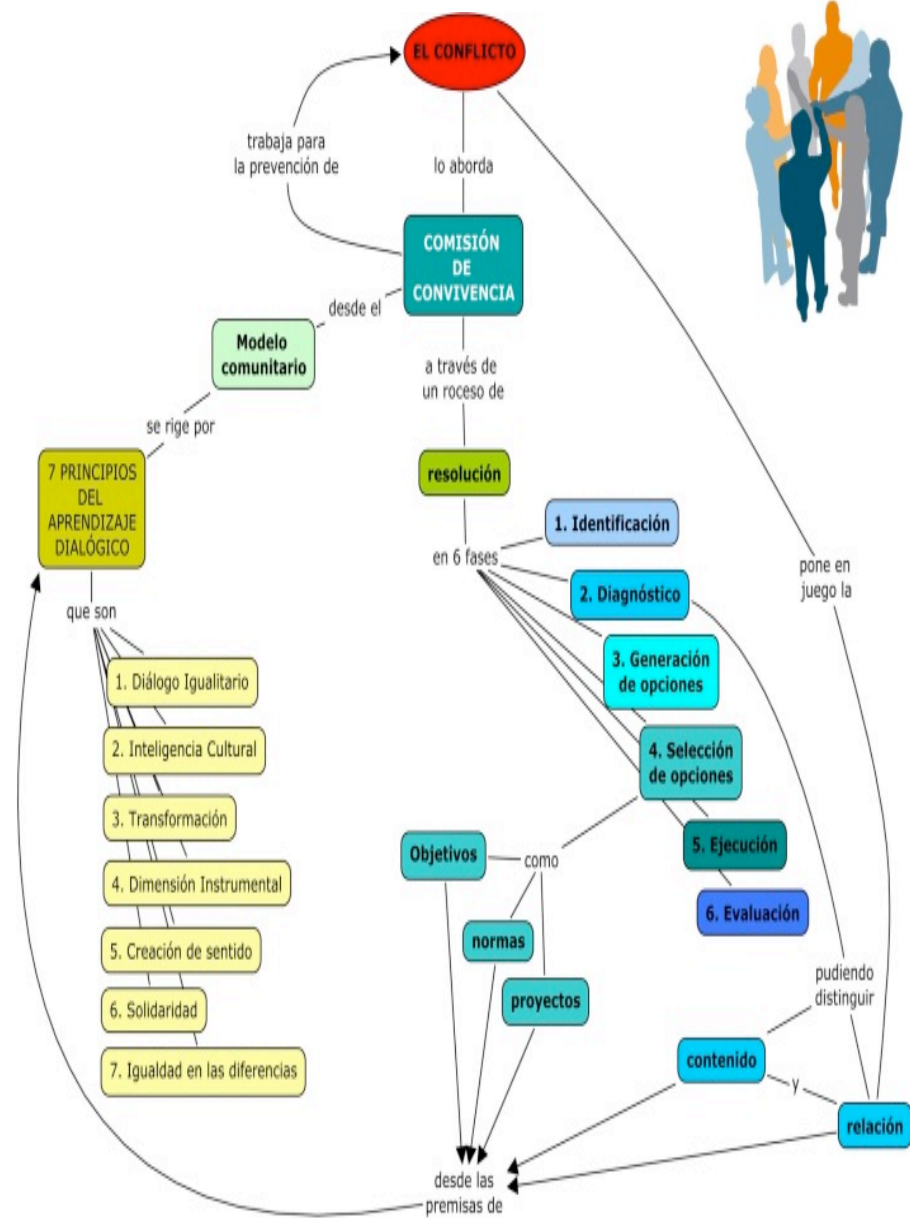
EL CONFLICTO

trabaja para la prevención de

lo aborda

COMISIÓN DE CONVIVENCIA

desde el

Modelo comunitario

se rige por

7 PRINCIPIOS DEL APRENDIZAJE DIALÓGICO

que son

1. Diálogo Igualitario

2. Inteligencia Cultural

3. Transformación

4. Dimensión Instrumental

5. Creación de sentido

6. Solidaridad

7. Igualdad en las diferencias

a través de un roceso de

resolución

en 6 fases

1. Identificación

2. Diagnóstico

3. Generación de opciones

4. Selección de opciones

5. Ejecución

6. Evaluación

Objetivos

como

normas

proyectos

pone en juego la

pudiendo distinguir

contenido

y

relación

desde las premisas de